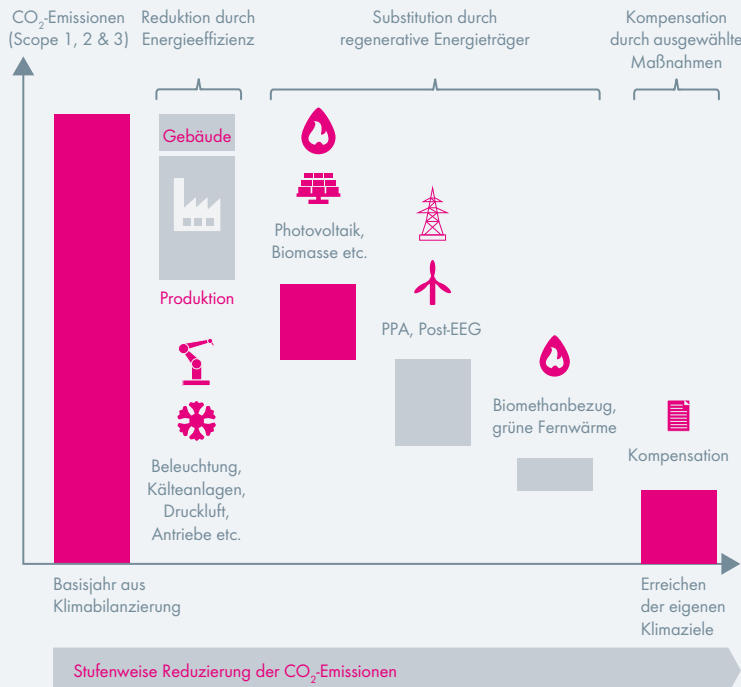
$CO_2$-Emissionen (Scope 1, 2 & 3)

Reduktion durch Energieeffizienz

Substitution durch regenerative Energieträger

Kompensation durch ausgewählte Maßnahmen

Gebäude

Produktion

Beleuchtung, Kälteanlagen, Druckluft, Antriebe etc.

Photovoltaik, Biomasse etc.

PPA, Post-EEG

Biomethanbezug, grüne Fernwärme

Kompensation

Basisjahr aus Klimabilanzierung

Erreichen der eigenen Klimaziele

Stufenweise Reduzierung der $CO_2$-Emissionen